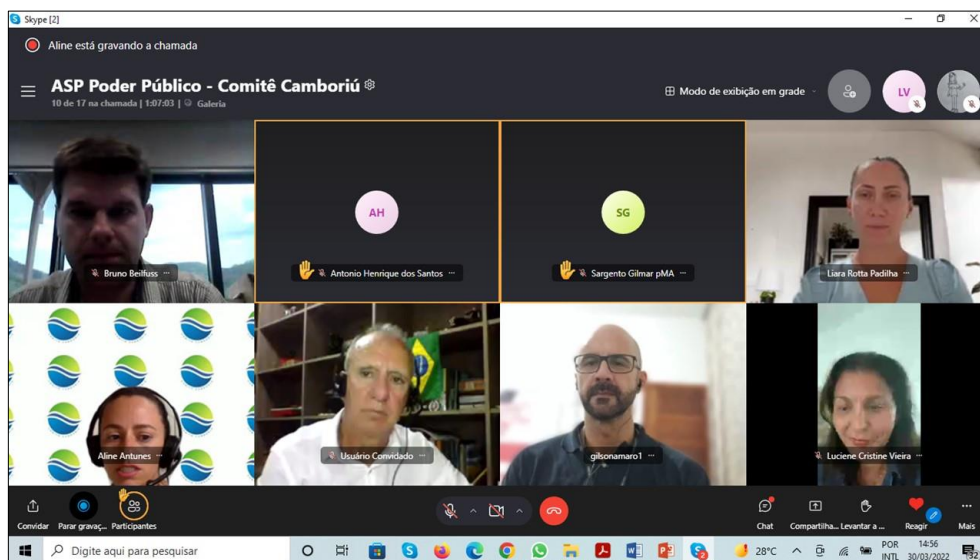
Skype [2]

Aline está gravando a chamada

ASP Poder Público - Comitê Camboriú

10 de 17 na chamada | 1:07:03 | Galeria

Modo de exibição em grade

LV

Bruno Beilfuss

AH

Antonio Henrique dos Santos

SG

Sargento Gilmar pMA

Liara Rotta Padilha

Aline Antunes

Usuário Convidado

gilsonamaro1

Luciene Cristine Vieira

Convidar

Parar gravaç...

Participantes

Chat

Compartilha...

Levantar a ...

Reagir

Mais

Digite aqui para pesquisar

28°C

POR INTL

14:56 30/03/2022